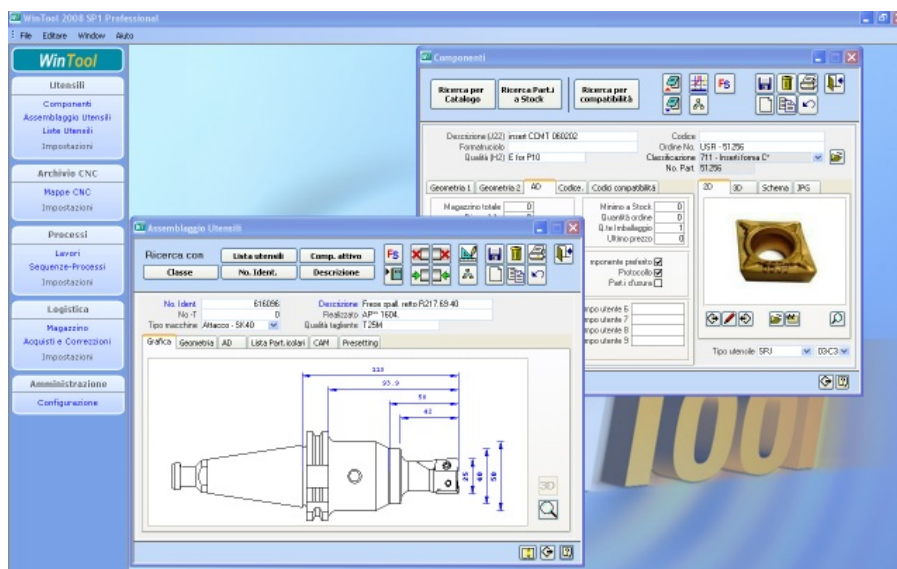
WinTool 2008 SP1 Professional

File Editare Window Aiuto

WinTool

Utensili
Componenti
Assemblaggio Utensili
Liste Utensili
Impostazioni

Archivio CNC
Mappe CNC
Impostazioni

Processi
Lavori
Sequenze-Processi
Impostazioni

Logistica
Magazzino
Acquisti e Correzioni
Impostazioni

Amministrazione
Configurazione

Componenti

Ricerca per Catalogo
Ricerca Part.i a Stock
Ricerca per compatibilità
FS

Descrizione (J22) insert CCMT 060202
Fornitore/rolo
Qualità (H2) E for P10
Codice
Ordine No. USR - 51256
Classificazione 711 - Inserti forma C°
No. Part 51256

Geometria 1 | Geometria 2 | AD | Codice. | Codici compatibilità
Magazzino totale 0
Minimo a Stock 0
Quantità ordine 0
Q.tà Imballaggio 1
Ultimo prezzo 0
mponente preferito
Protocollo
Part.i d'usura
mpo utente 6
mpo utente 7
mpo utente 8
mpo utente 9

2D | 3D | Schema | JPG
Tipo utensile SRJ
03-C3

Assemblaggio Utensili

Ricerca con
Lista utensili
Comp. attivo
Classe
No. Ident.
Descrizione
FS

No. Ident 616096
No -T 0
Tipo macchina Attacco - SK40
Descrizione Frese spall. retto R217.69.40
Realizzato AP** 1604.
Qualità tagliente T25M

Grafica | Geometria | AD | Lista Part. icolari | CAM | Presetting

133
93.9
51
42
25
40
50

3D